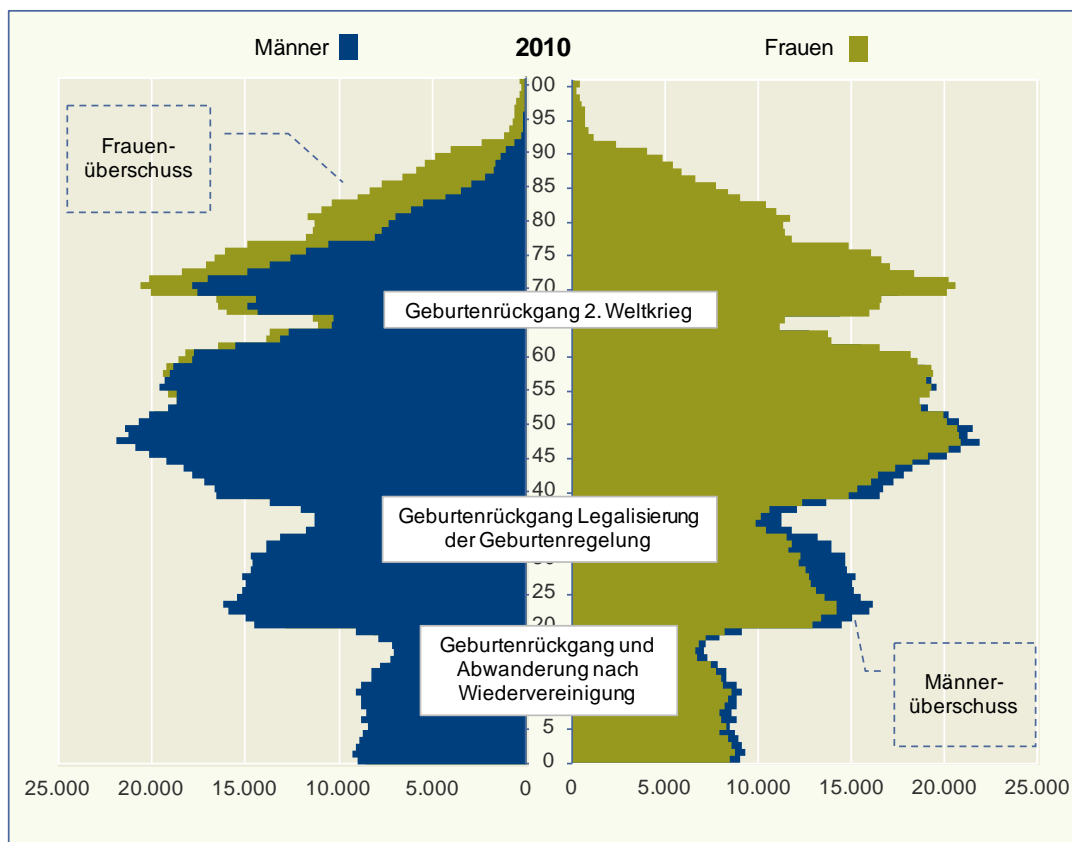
Männer

2010

Frauen

Frauen-
überschuss

100
95
90
85
80
75
70
65

Geburtenrückgang 2. Weltkrieg

60
55
50
45
40

Geburtenrückgang Legalisierung der Geburtenregelung

35
30
25
20

Geburtenrückgang und Abwanderung nach Wiedervereinigung

5
0

Männer-
überschuss

25.000 20.000 15.000 10.000 5.000 0 0 5.000 10.000 15.000 20.000 25.000